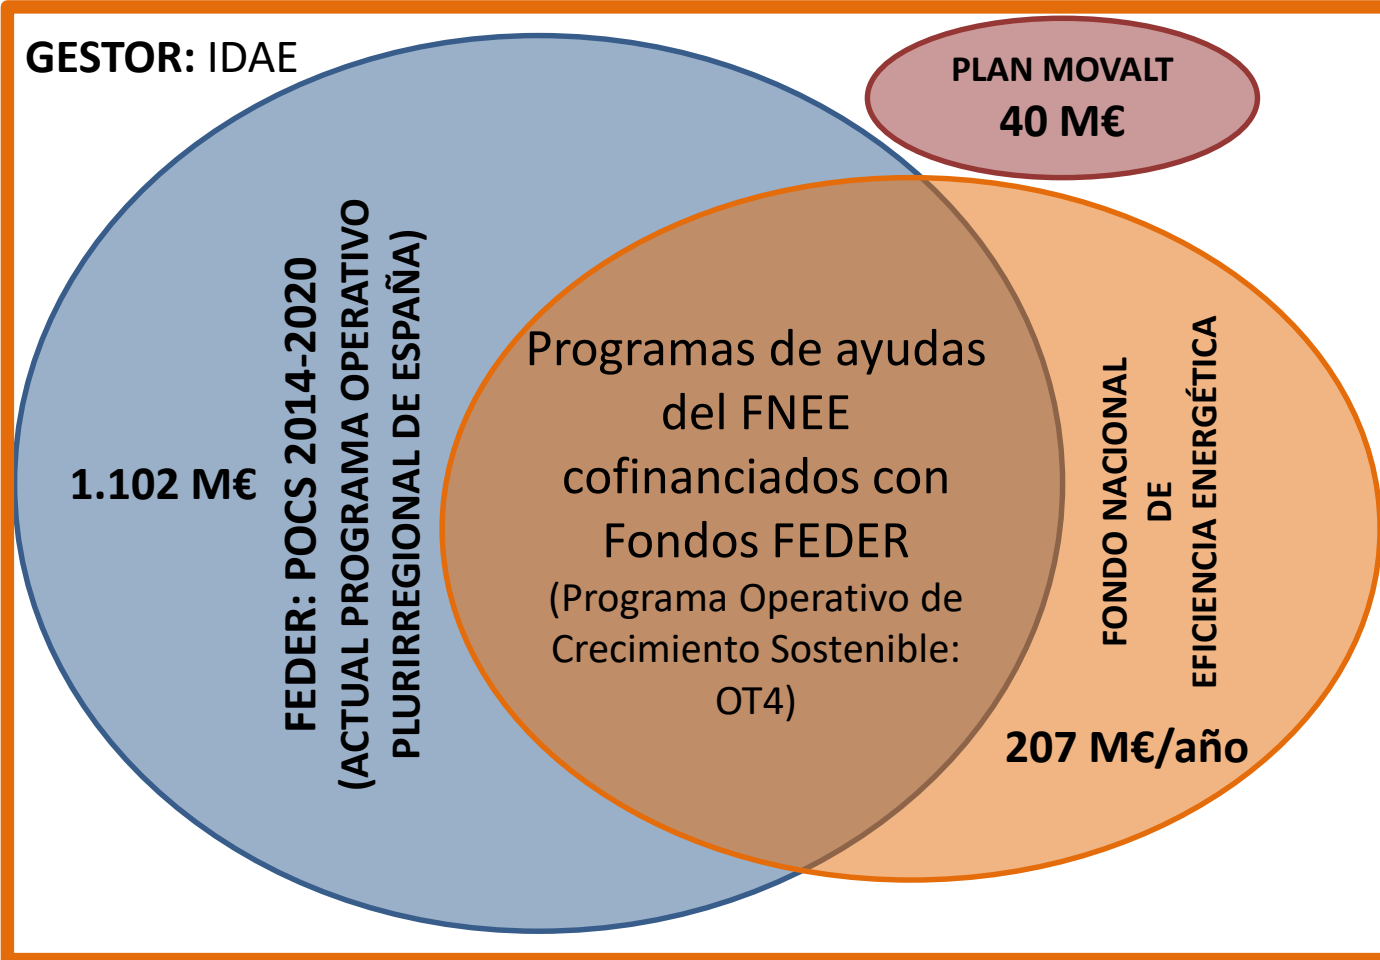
GESTOR: IDAE

PLAN MOVALT
40 M€

1.102 M€

FEDER: POCS 2014-2020
(ACTUAL PROGRAMA OPERATIVO
PLURIRREGIONAL DE ESPAÑA)

Programas de ayudas del FNEE cofinanciados con Fondos FEDER
(Programa Operativo de Crecimiento Sostenible: OT4)

FONDO NACIONAL
DE
EFICIENCIA ENERGÉTICA

207 M€/año